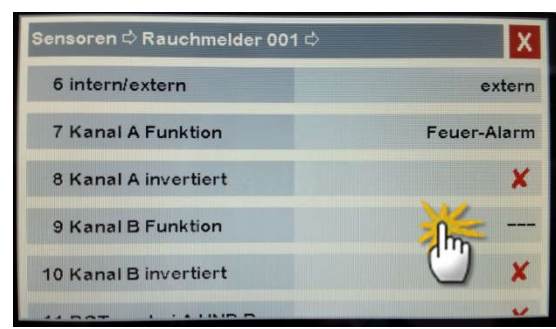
Sensoren ⇨ Rauchmelder 001 ⇨

X

| | |
|---|---|
| 6 intern/extern | extern |
| 7 Kanal A Funktion | Feuer-Alarm |
| 8 Kanal A invertiert | ✘ |
| 9 Kanal B Funktion | --- |
| 10 Kanal B invertiert | ✘ |
| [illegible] | ✘ |